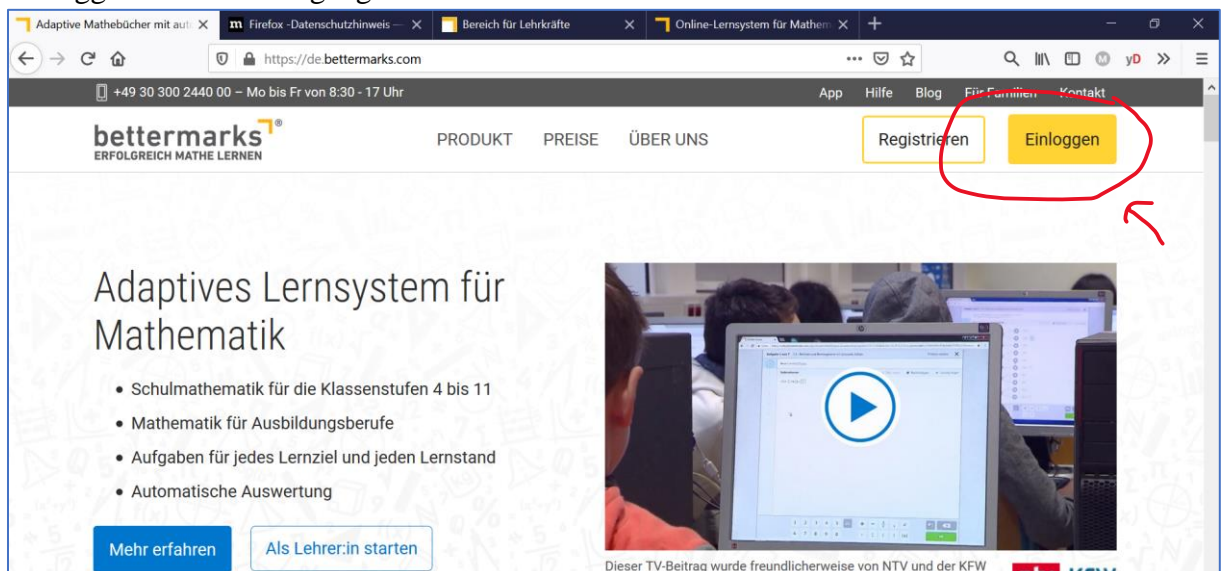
Adaptive Mathebücher mit aut
Firefox -Datenschutzhinweis —
Bereich für Lehrkräfte
Online-Lernsystem für Mathem

https://de.bettermarks.com

+49 30 300 2440 00 – Mo bis Fr von 8:30 - 17 Uhr

App Hilfe Blog Für Familien Kontakt

bettermarks®
ERFOLGREICH MATHE LERNEN

PRODUKT PREISE ÜBER UNS

Registrieren Einloggen

Adaptives Lernsystem für Mathematik

• Schulmathematik für die Klassenstufen 4 bis 11
• Mathematik für Ausbildungsberufe
• Aufgaben für jedes Lernziel und jeden Lernstand
• Automatische Auswertung

Mehr erfahren Als Lehrer:in starten

Dieser TV-Beitrag wurde freundlicherweise von NTV und der KFW